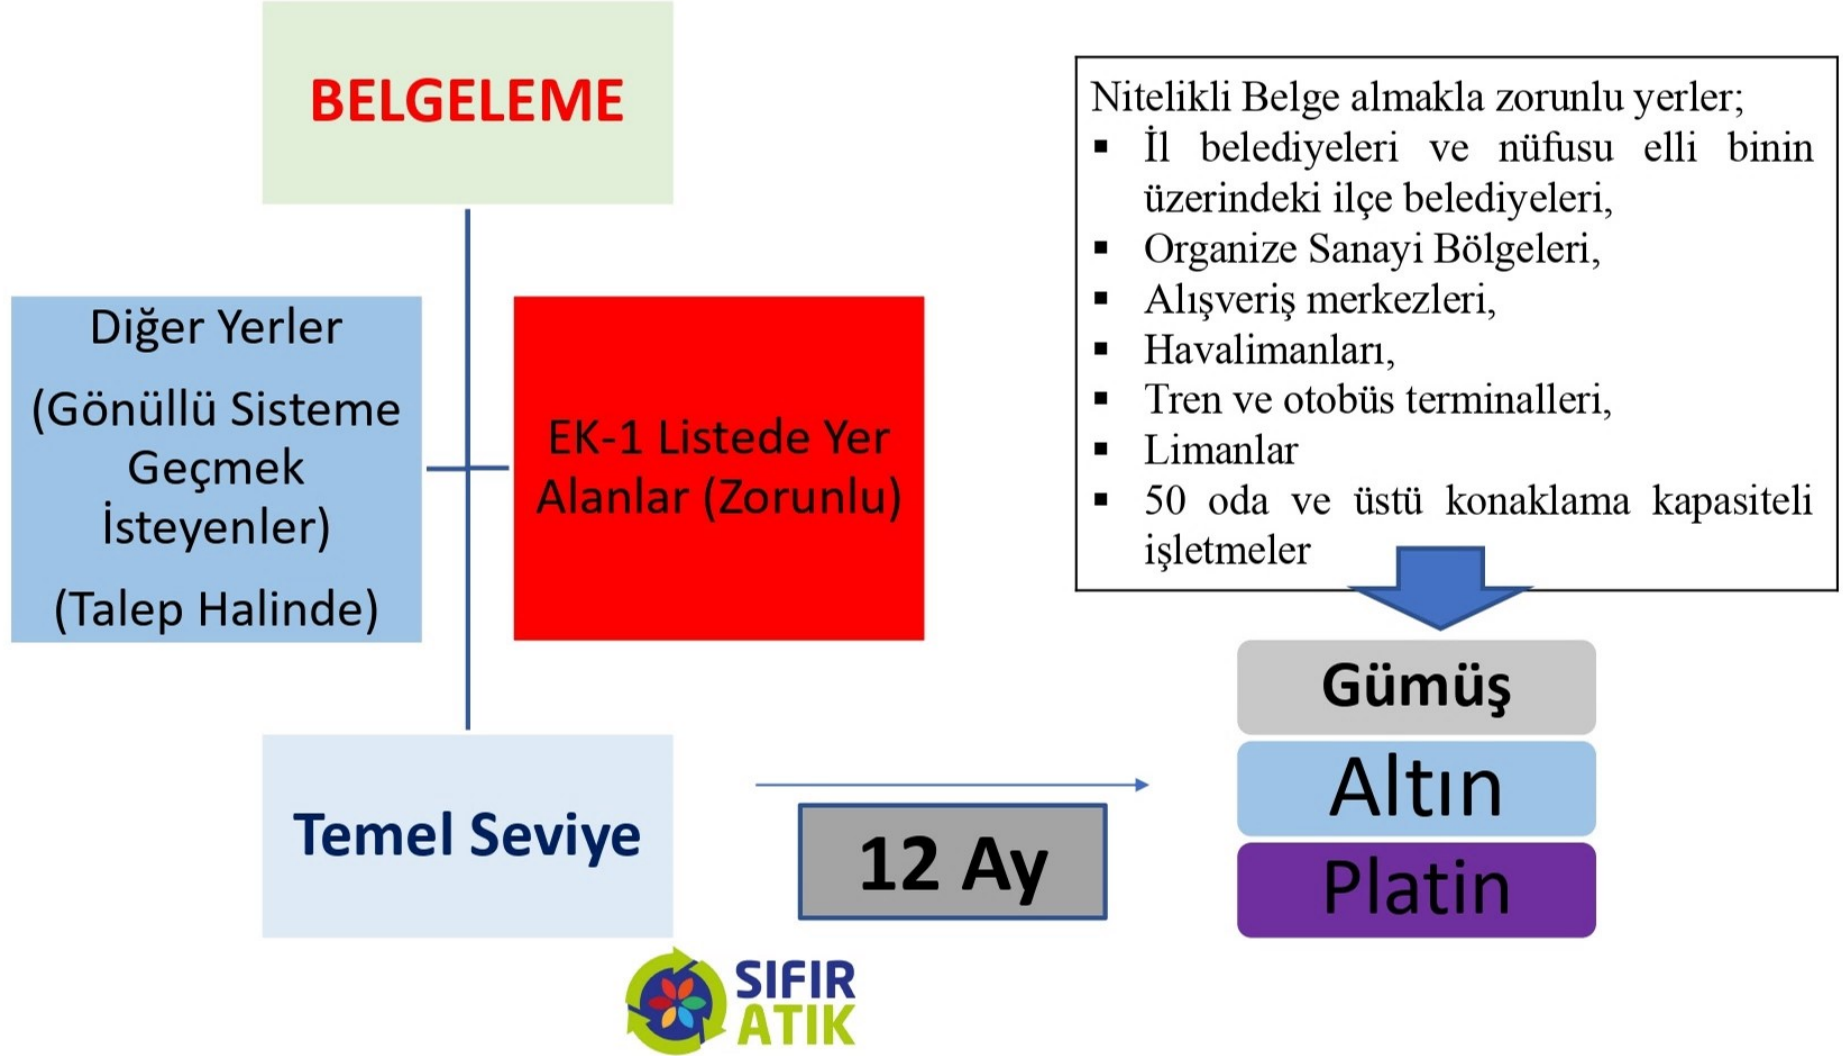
BELGELEME

Diğer Yerler

(Gönüllü Sisteme Geçmek İsteyenler)

(Talep Halinde)

EK-1 Listede Yer Alanlar (Zorunlu)

Nitelikli Belge almakla zorunlu yerler;

- İl belediyeleri ve nüfusu elli binin üzerindeki ilçe belediyeleri,
- Organize Sanayi Bölgeleri,
- Alışveriş merkezleri,
- Havalimanları,
- Tren ve otobüs terminalleri,
- Limanlar
- 50 oda ve üstü konaklama kapasiteli işletmeler

Gümüş

Altın

Platin

Temel Seviye

12 Ay

SIFIR ATIK